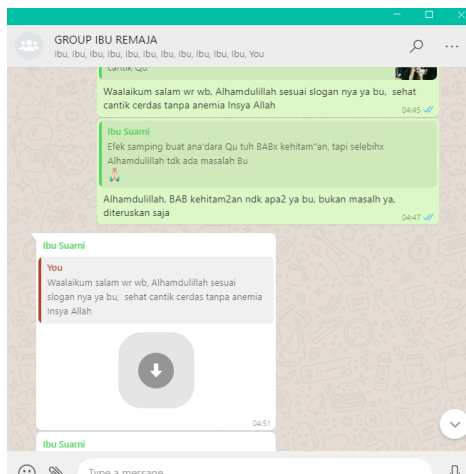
GROUP IBU REMAJA
Ibu, Ibu, Ibu, Ibu, Ibu, Ibu, Ibu, Ibu, Ibu, Ibu, Ibu, You

cantik Qu

Waalaikum salam wr wb, Alhamdulillah sesuai slogan nya ya bu, sehat cantik cerdas tanpa anemia Insya Allah
04:45

Ibu Suarni
Efek samping buat ana'dara Qu tuh BABx kehitam"an, tapi selebihx Alhamdulillah tdk ada masalah Bu
🙏

Alhamdulillah, BAB kehitam2an ndk apa2 ya bu, bukan masalh ya, diteruskan saja
04:47

Ibu Suarni
You
Waalaikum salam wr wb, Alhamdulillah sesuai slogan nya ya bu, sehat cantik cerdas tanpa anemia Insya Allah

04:51

Ibu Suarni

Type a message